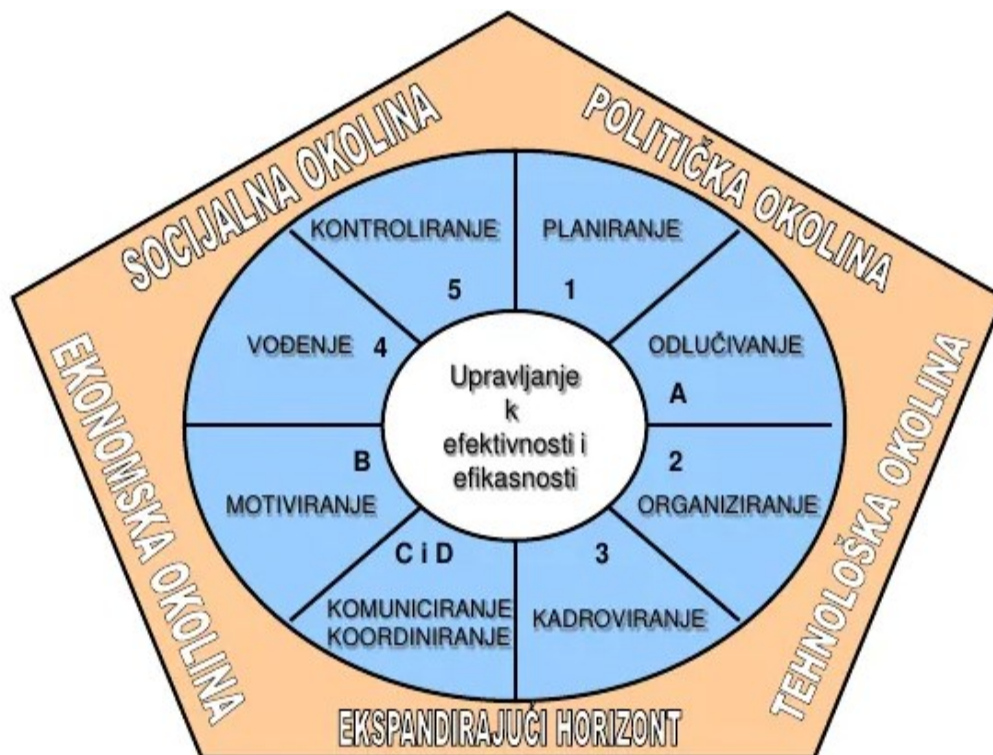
SOCIJALNA OKOLINA
POLITIČKA OKOLINA
EKONOMSKA OKOLINA
TEHNOLOŠKA OKOLINA
EKSPANDIRAJUĆI HORIZONT

KONTROLIRANJE
5
PLANIRANJE
1
VOĐENJE 4
ODLUČIVANJE
A
Upravljanje k efektivnosti i efikasnosti
B
MOTIVIRANJE
2
ORGANIZIRANJE
C i D
KOMUNICIRANJE KOORDINIRANJE
3
KADROVIRANJE